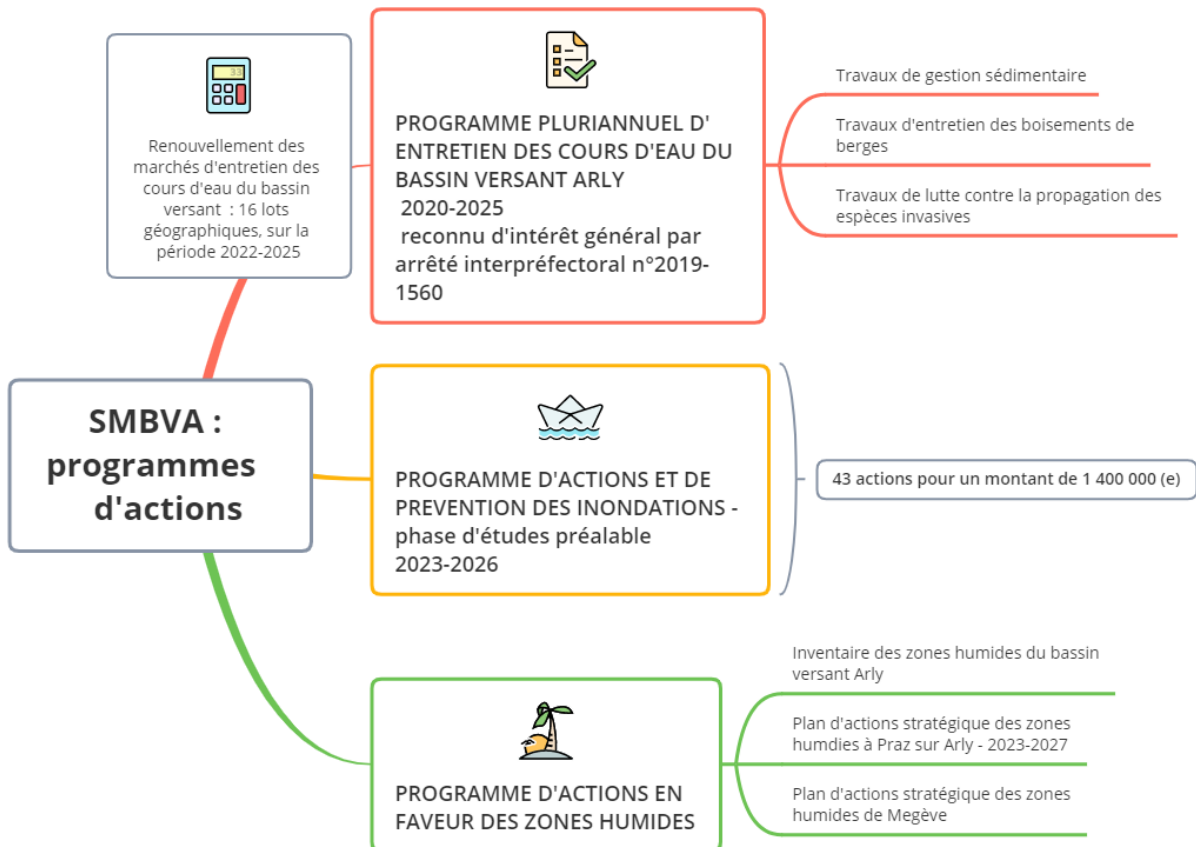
SMBVA : programmes d'actions

Renouvellement des marchés d'entretien des cours d'eau du bassin versant : 16 lots géographiques, sur la période 2022-2025

PROGRAMME PLURIANNUEL D' ENTRETIEN DES COURS D'EAU DU BASSIN VERSANT ARLY
2020-2025
reconnu d'intérêt général par arrêté interpréfectoral n°2019-1560

Travaux de gestion sédimentaire

Travaux d'entretien des boisements de berges

Travaux de lutte contre la propagation des espèces invasives

PROGRAMME D'ACTIONS ET DE PREVENTION DES INONDATIONS - phase d'études préalable
2023-2026

43 actions pour un montant de 1 400 000 (e)

PROGRAMME D'ACTIONS EN FAVEUR DES ZONES HUMIDES

Inventaire des zones humides du bassin versant Arly

Plan d'actions stratégique des zones humdies à Praz sur Arly - 2023-2027

Plan d'actions stratégique des zones humides de Megève